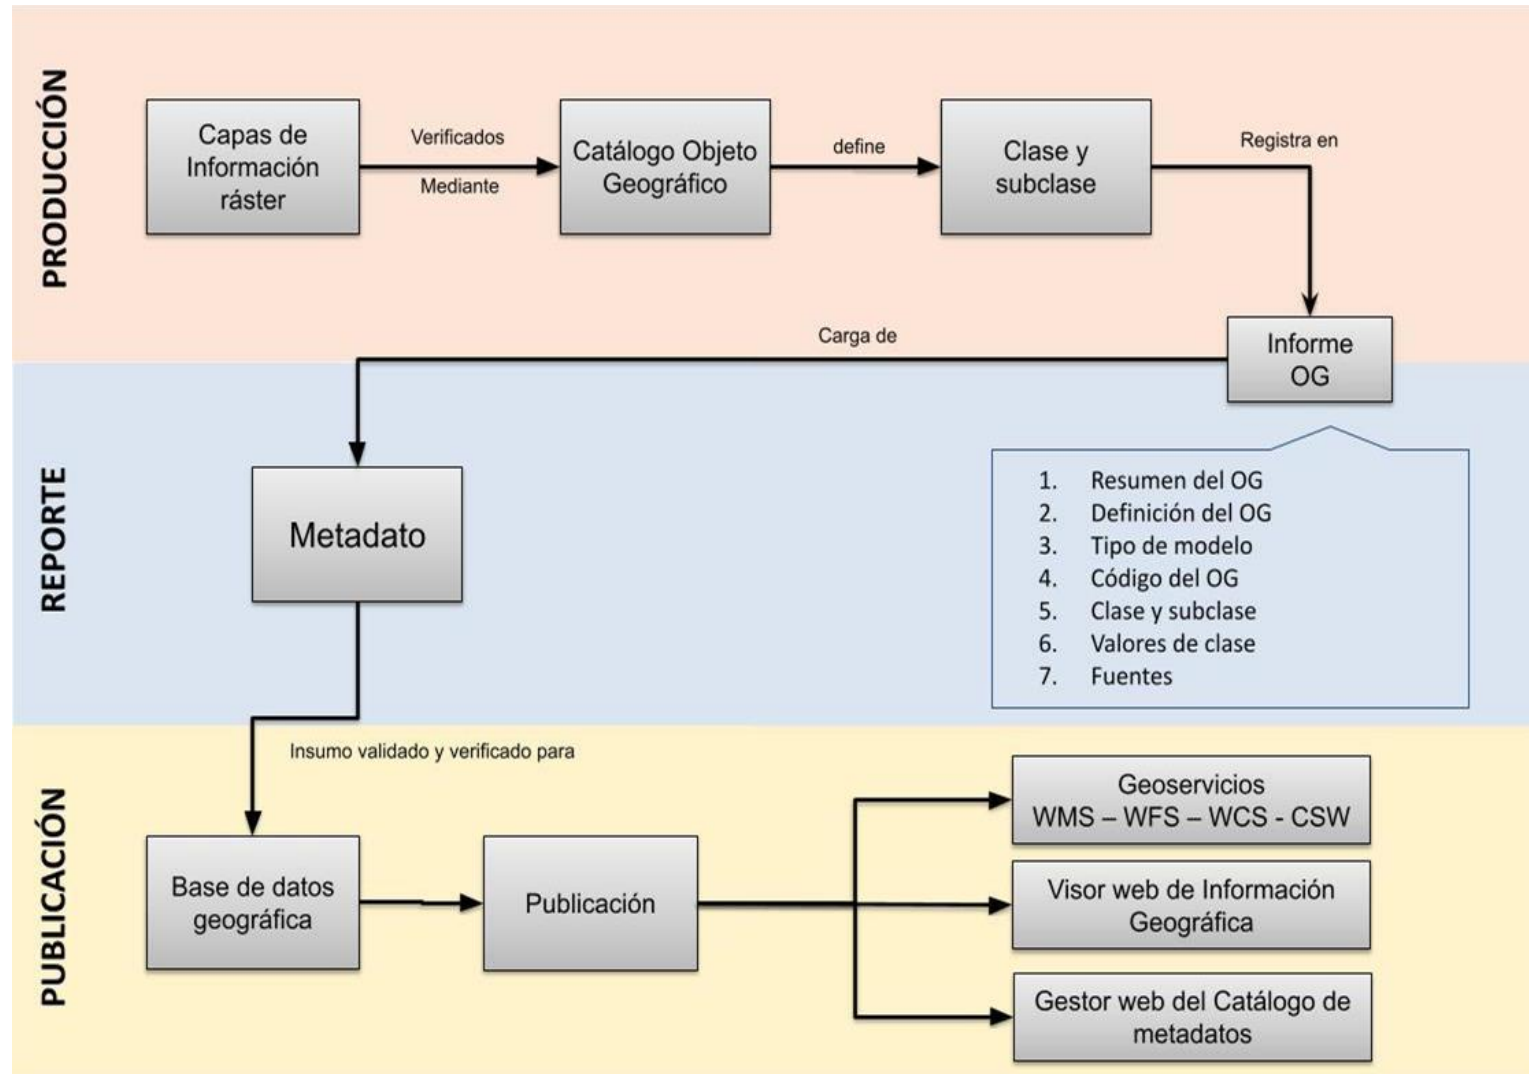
PRODUCCIÓN

Capas de Información ráster

Verificados

Mediante

Catálogo Objeto Geográfico

define

Clase y subclase

Registra en

Informe OG

Carga de

REPORTE

Metadato

1. Resumen del OG
2. Definición del OG
3. Tipo de modelo
4. Código del OG
5. Clase y subclase
6. Valores de clase
7. Fuentes

Insumo validado y verificado para

PUBLICACIÓN

Base de datos geográfica

Publicación

Geoservicios WMS – WFS – WCS - CSW

Visor web de Información Geográfica

Gestor web del Catálogo de metadatos